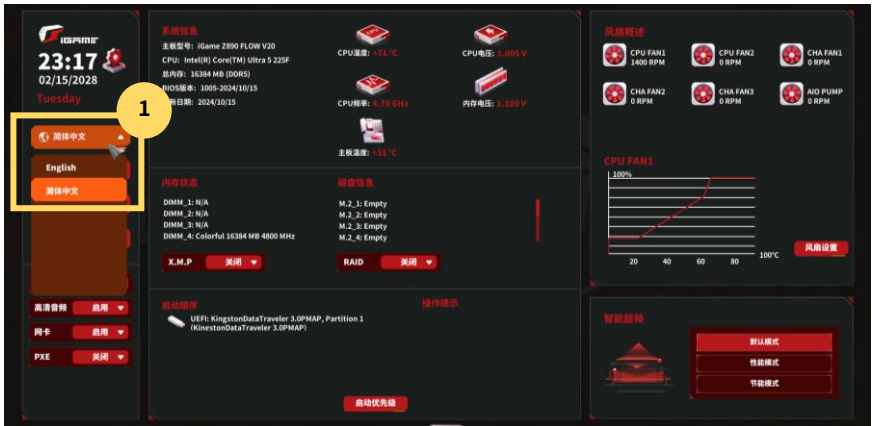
iGAME
23:17
02/15/2028
Tuesday

1

简体中文
English
简体中文

高清音频 启用
网卡 启用
PXE 关闭

系统信息
主板型号: iGame Z890 FLOW V20
CPU: Intel(R) Core(TM) Ultra 5 225F
总内存: 16384 MB (DDR5)
BIOS版本: 1005-2024/10/15
更新日期: 2024/10/15

CPU温度: +71 °C
CPU电压: 1.005 V
CPU频率: 4.70 GHz
内存电压: 1.100 V
主板温度: +31 °C

内存状态
DIMM_1: N/A
DIMM_2: N/A
DIMM_3: N/A
DIMM_4: Colorful 16384 MB 4800 MHz
X.M.P 关闭

磁盘信息
M.2_1: Empty
M.2_2: Empty
M.2_3: Empty
M.2_4: Empty
RAID 关闭

启动顺序
UEFI: KingstonDataTraveler 3.0PMAP, Partition 1 (KinestonDataTraveler 3.0PMAP)
操作提示
启动优先级

风扇概述
CPU FAN1 1400 RPM
CPU FAN2 0 RPM
CHA FAN1 0 RPM
CHA FAN2 0 RPM
CHA FAN3 0 RPM
AIO PUMP 0 RPM

CPU FAN1
100%
20 40 60 80 100°C
风扇设置

智能超频
默认模式
性能模式
节能模式